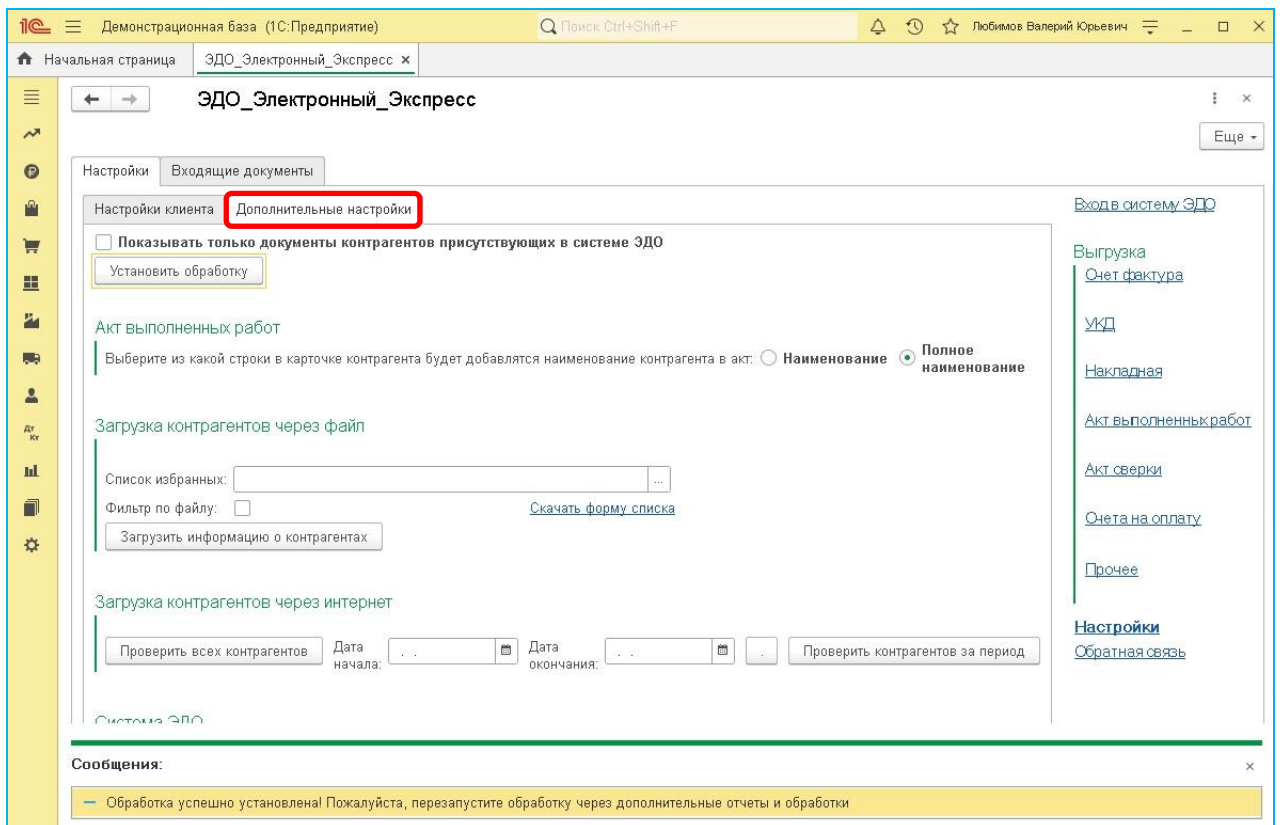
1С Демонстрационная база (1С:Предприятие) Поиск Ctrl+Shift+F Любимов Валерий Юрьевич

Начальная страница ЭДО_Электронный_Экспресс ×

ЭДО_Электронный_Экспресс

Еще

Настройки Входящие документы

Настройки клиента Дополнительные настройки

Показывать только документы контрагентов присутствующих в системе ЭДО

Установить обработку

Акт выполненных работ

Выберите из какой строки в карточке контрагента будет добавлятся наименование контрагента в акт: Наименование Полное наименование

Загрузка контрагентов через файл

Список избранных:

Фильтр по файлу:

Скачать форму списка

Загрузить информацию о контрагентах

Загрузка контрагентов через интернет

Проверить всех контрагентов Дата начала: . . Дата окончания: . . Проверить контрагентов за период

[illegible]

Вход в систему ЭДО

Выгрузка

Счет фактура

УКД

Накладная

Акт выполненных работ

Акт сверки

Счета на оплату

Прочее

Настройки

Обратная связь

Сообщения:

— Обработка успешно установлена! Пожалуйста, перезапустите обработку через дополнительные отчеты и обработки